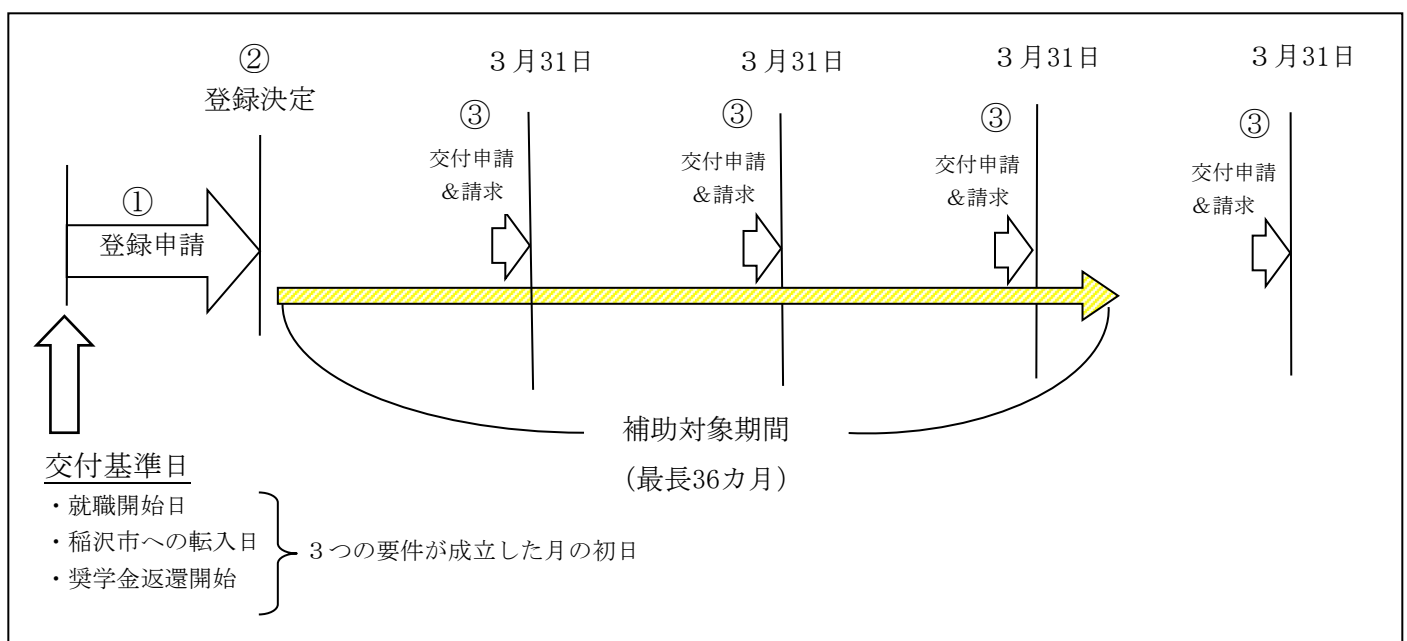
②
登録決定

３月31日

３月31日

３月31日

３月31日

①
登録申請

③
交付申請
&請求

③
交付申請
&請求

③
交付申請
&請求

③
交付申請
&請求

補助対象期間
（最長36カ月）

交付基準日
・就職開始日
・稲沢市への転入日
・奨学金返還開始

３つの要件が成立した月の初日